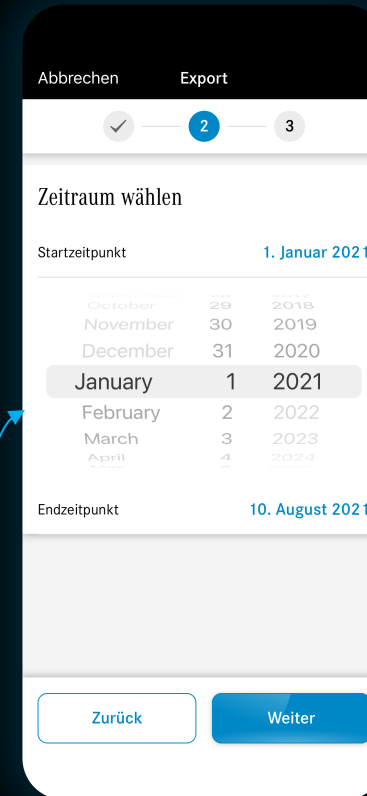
Abbrechen Export

2 3

Zeitraum wählen

Startzeitpunkt 1. Januar 2021

| October | 29 | 2018 |
|---|---|---|
| November | 30 | 2019 |
| December | 31 | 2020 |
| January | 1 | 2021 |
| February | 2 | 2022 |
| March | 3 | 2023 |
| April | 4 | 2024 |

Endzeitpunkt 10. August 2021

Zurück Weiter